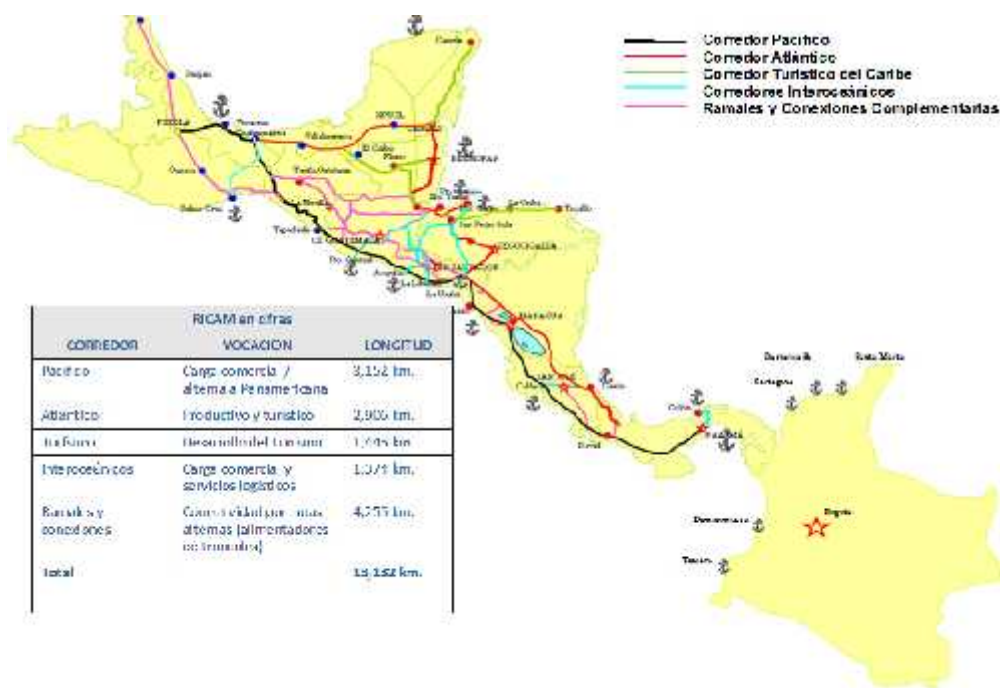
Corredor Pacifico
Corredor Atlántico
Corredor Turístico del Caribe
Corredores Interoceánicos
Ramales y Conexiones Complementarias

RICAM en cifras

| CORREDOR | VOCACION | LONGITUD |
|---|---|---|
| Pacifico | Carga comercial / alterna a Panamericana | 3,152 km. |
| Atlántico | Productivo y turístico | 2,906 km. |
| Turístico | Desarrollo del turismo | 1,445 km. |
| Interoceánicos | Carga comercial y servicios logísticos | 1,371 km. |
| Ramales y conexiones | Conectividad para rutas alternas (alimentadores de troncales) | 4,253 km. |
| Total | | 13,132 km. |

Puebla
Tuxpan
Oaxaca
Salina Cruz
Villahermosa
Tuxtla Gutiérrez
Cancún
El Ceibo
Tapachula
Cd. GUATEMALA
San Pedro Sula
La Ceiba
Trujillo
Puerto Quetzal
Acajutla
La Unión
Managua
Colón
Panamá
Barranquilla
Santa Marta
Cartagena
Buenaventura
Tumaco
Bogotá
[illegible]